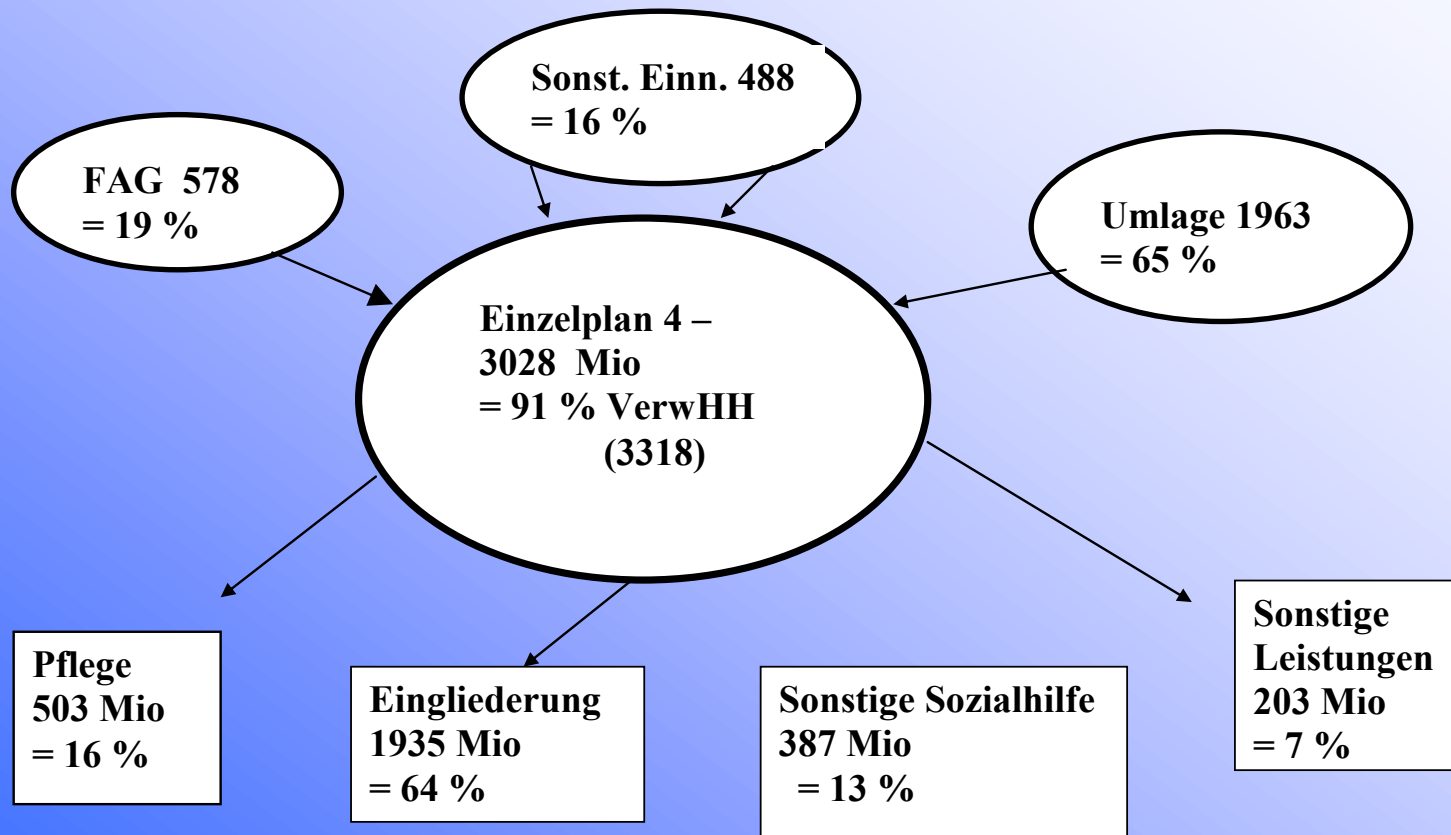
Sonst. Einn. 488
= 16 %

FAG 578
= 19 %

Umlage 1963
= 65 %

Einzelplan 4 –
3028 Mio
= 91 % VerwHH
(3318)

Pflege
503 Mio
= 16 %

Eingliederung
1935 Mio
= 64 %

Sonstige Sozialhilfe
387 Mio
= 13 %

Sonstige
Leistungen
203 Mio
= 7 %